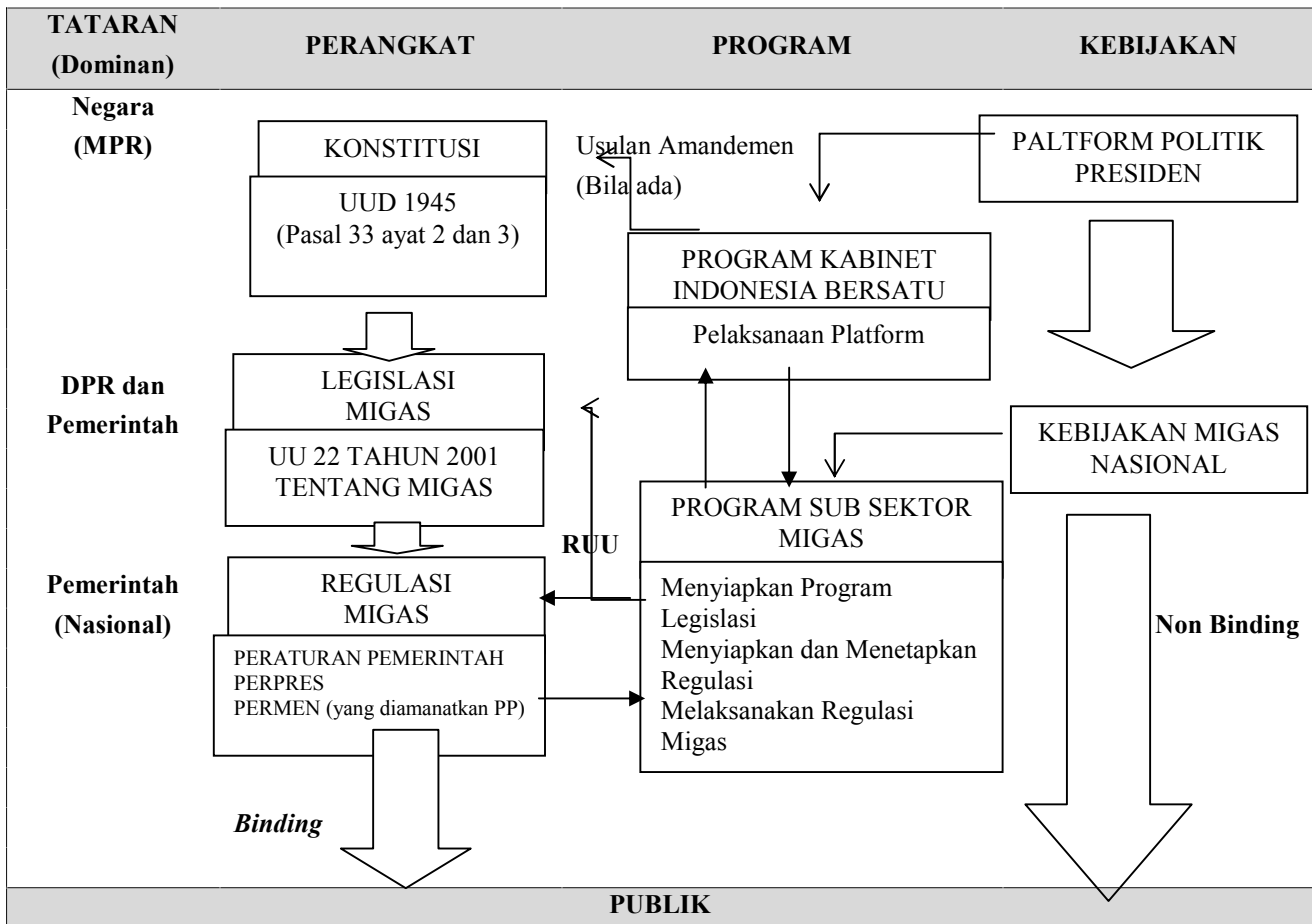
| TATARAN (Dominan) | PERANGKAT | PROGRAM | KEBIJAKAN |
|---|---|---|---|

Negara (MPR)

KONSTITUSI

UUD 1945 (Pasal 33 ayat 2 dan 3)

Usulan Amandemen (Bila ada)

PALTFORM POLITIK PRESIDEN

PROGRAM KABINET INDONESIA BERSATU

Pelaksanaan Platform

DPR dan Pemerintah

LEGISLASI MIGAS

UU 22 TAHUN 2001 TENTANG MIGAS

KEBIJAKAN MIGAS NASIONAL

PROGRAM SUB SEKTOR MIGAS

RUU

Pemerintah (Nasional)

REGULASI MIGAS

PERATURAN PEMERINTAH
PERPRES
PERMEN (yang diamanatkan PP)

Menyiapkan Program Legislasi
Menyiapkan dan Menetapkan Regulasi
Melaksanakan Regulasi Migas

Non Binding

Binding

PUBLIK